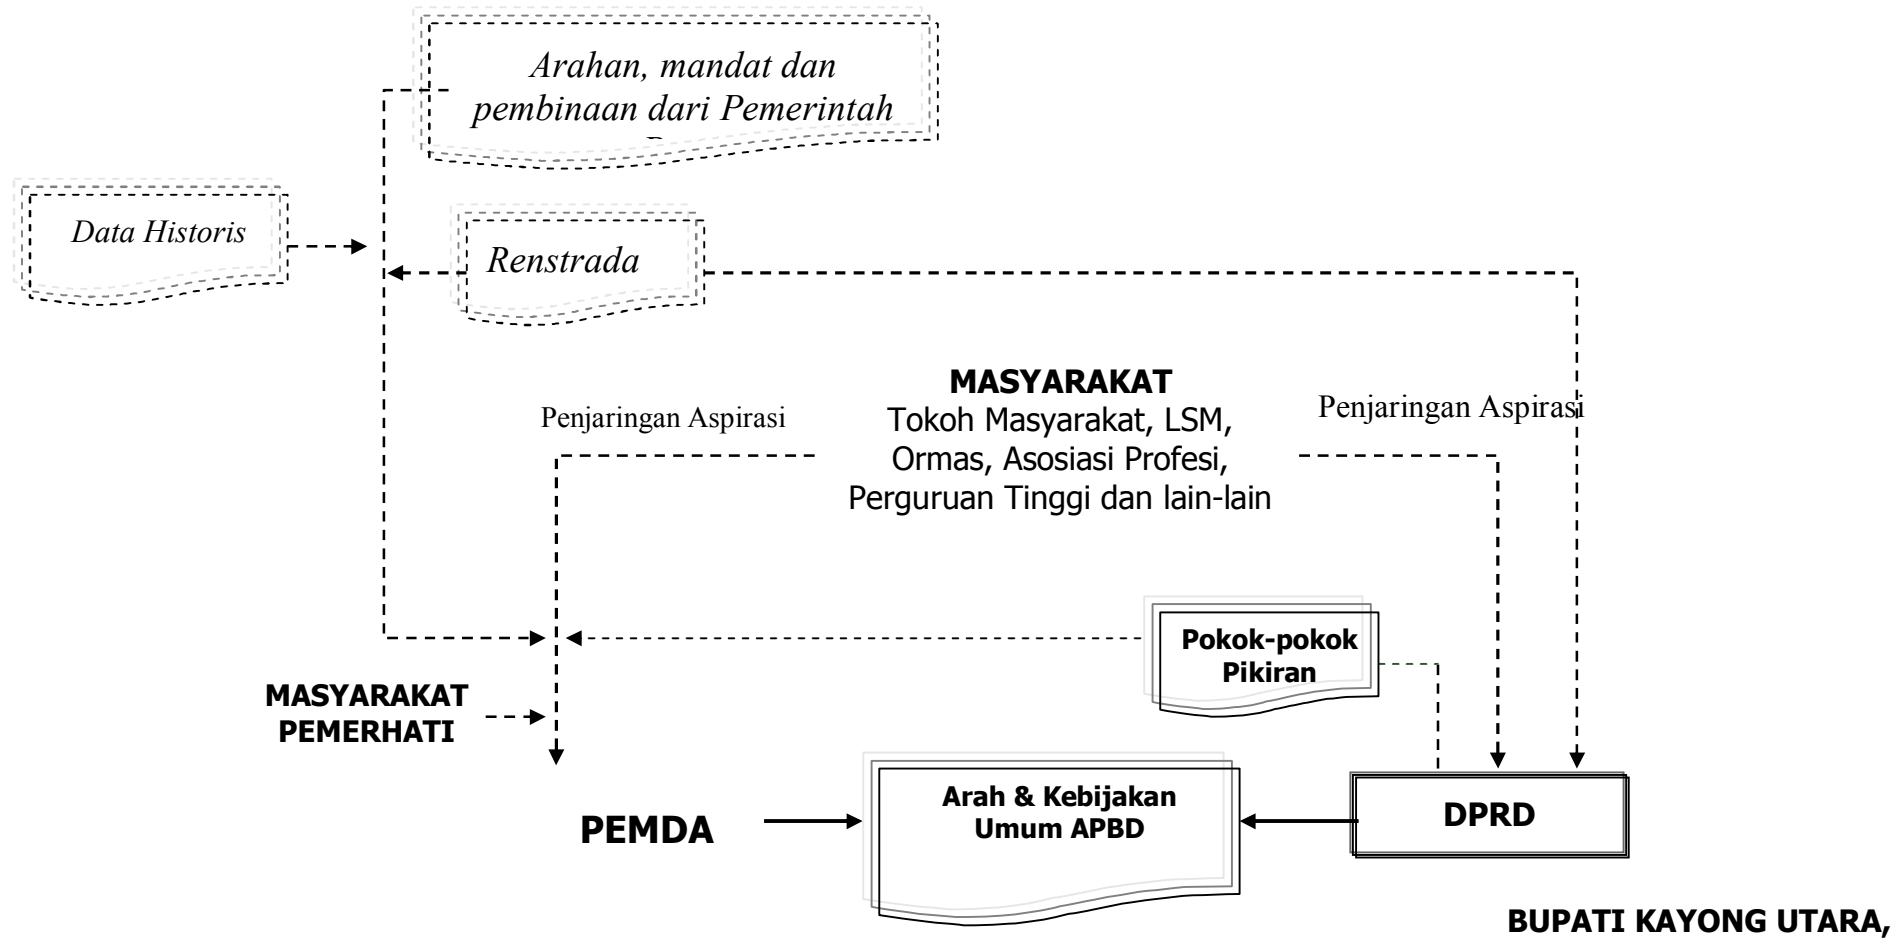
Arahan, mandat dan pembinaan dari Pemerintah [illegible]

Data Historis

Renstrada

MASYARAKAT
Tokoh Masyarakat, LSM, Ormas, Asosiasi Profesi, Perguruan Tinggi dan lain-lain

Penjaringan Aspirasi

Penjaringan Aspirasi

Pokok-pokok Pikiran

MASYARAKAT PEMERHATI

PEMDA

Arah & Kebijakan Umum APBD

DPRD

BUPATI KAYONG UTARA,